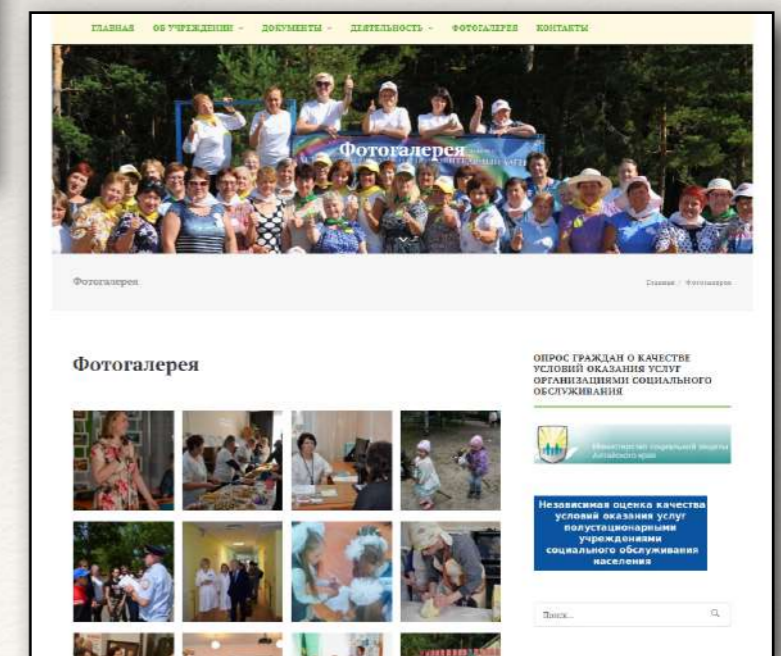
ГЛАВНАЯ ОБ УЧРЕЖДЕНИИ ДОКУМЕНТЫ ДЕЯТЕЛЬНОСТЬ ФОТОГАЛЕРЕЯ КОНТАКТЫ

Фотогалерея

Фотогалерея

Главная / Фотогалерея

Фотогалерея

ОПРОС ГРАЖДАН О КАЧЕСТВЕ УСЛОВИЙ ОКАЗАНИЯ УСЛУГ ОРГАНИЗАЦИЯМИ СОЦИАЛЬНОГО ОБСЛУЖИВАНИЯ

Министерство социальной защиты Алтайского края

Независимая оценка качества условий оказания услуг полустационарными учреждениями социального обслуживания населения

Поиск...